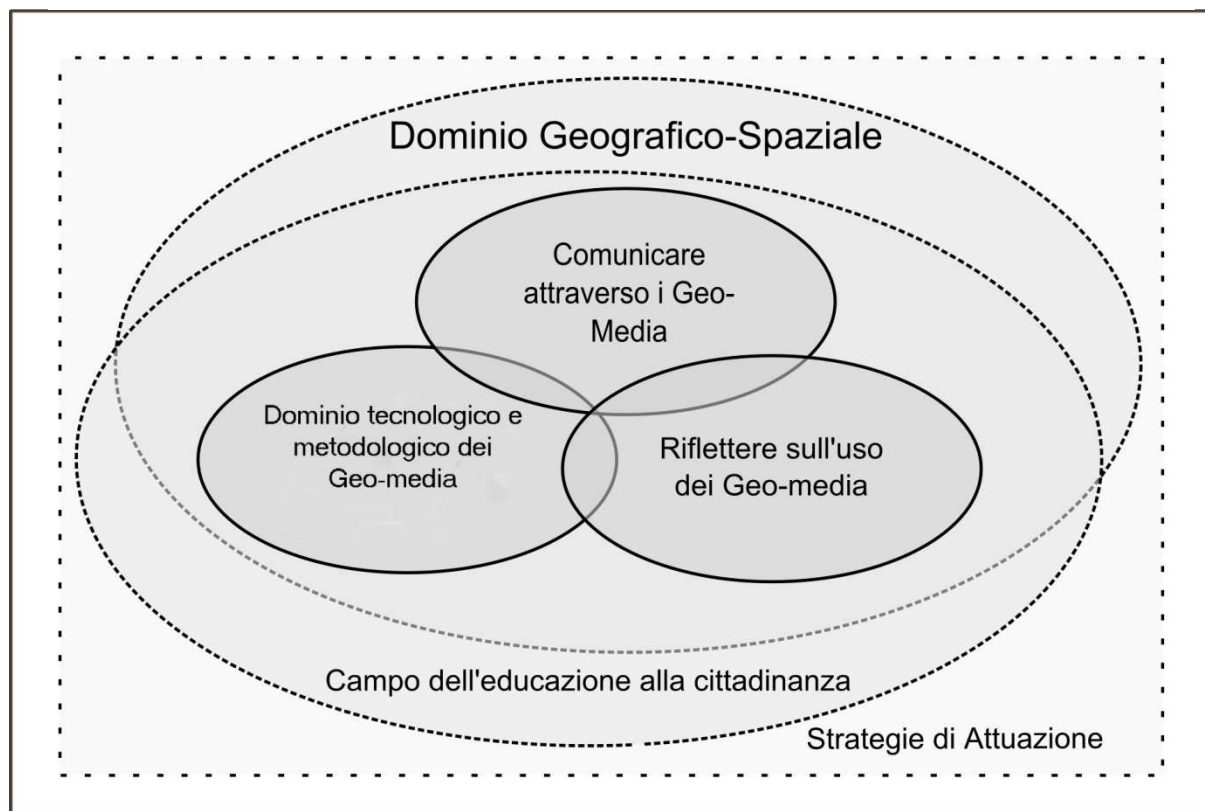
Dominio Geografico-Spaziale

Comunicare attraverso i Geo-Media

Dominio tecnologico e metodologico dei Geo-media

Riflettere sull'uso dei Geo-media

Campo dell'educazione alla cittadinanza

Strategie di Attuazione